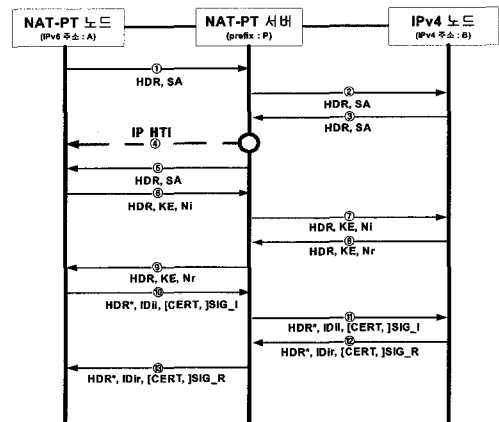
NAT-PT 노드
(IPv6 주소 : A)

NAT-PT 서버
(prefix : P)

IPv4 노드
(IPv4 주소 : B)

①
HDR, SA

②
HDR, SA

③
HDR, SA

IP 변환
④

⑤
HDR, SA

⑥
HDR, KE, Ni

⑦
HDR, KE, Ni

⑧
HDR, KE, Nr

⑨
HDR, KE, Nr

⑩
HDR*, IDii, [CERT, ]SIG_I

⑪
HDR*, IDii, [CERT, ]SIG_I

⑫
HDR*, IDir, [CERT, ]SIG_R

⑬
HDR*, IDir, [CERT, ]SIG_R